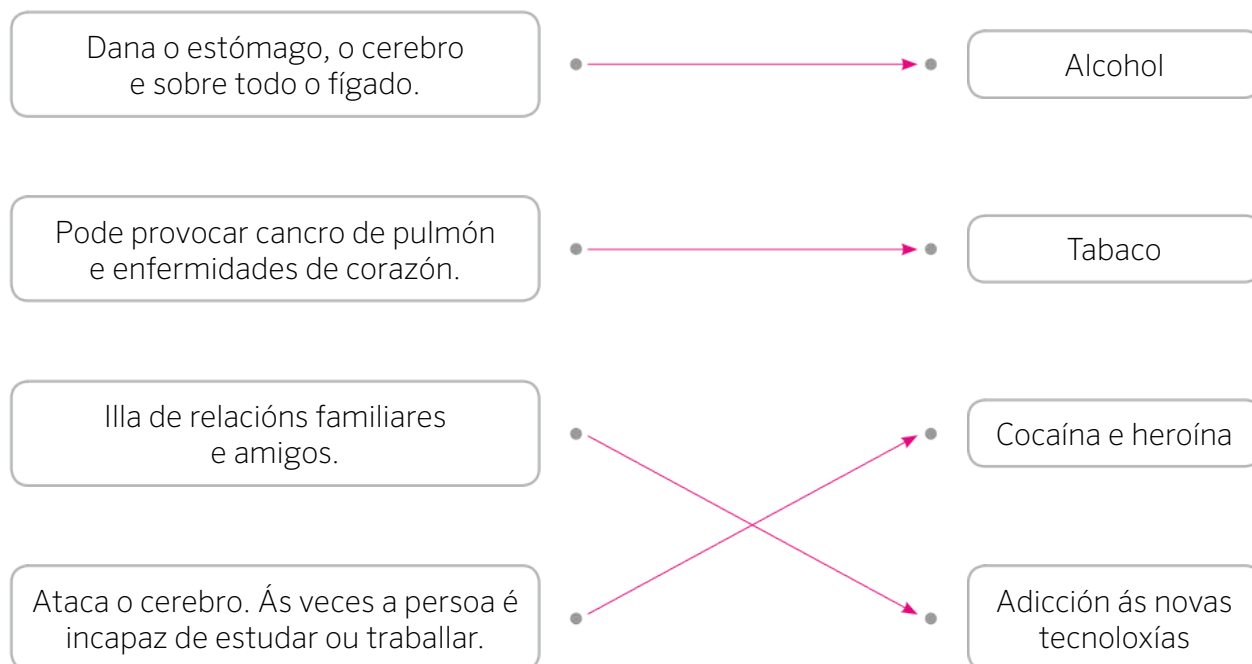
Dana o estómago, o cerebro e sobre todo o fígado.

Alcohol

Pode provocar cancro de pulmón e enfermidades de corazón.

Tabaco

Illa de relacións familiares e amigos.

Cocaína e heroína

Ataca o cerebro. Ás veces a persoa é incapaz de estudar ou traballar.

Adicción ás novas tecnoloxías